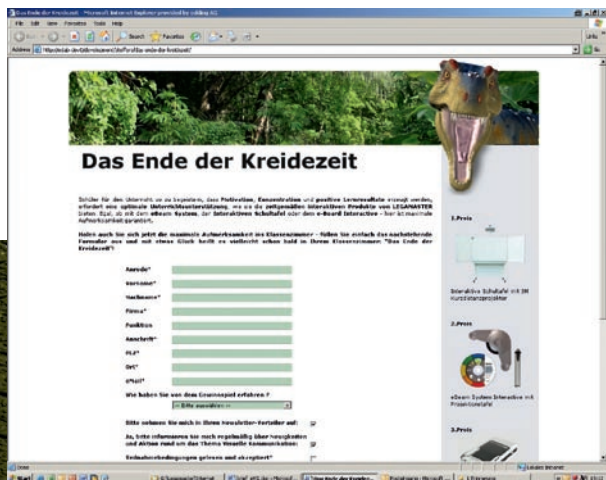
Das Ende der Kreidezeit

Anrede*
Vorname*
Nachname*
Firma*
Funktion
Anschrift*
PLZ*
Ort*
eMail*

Wie haben Sie von dem Gewinnspiel erfahren?
-- Bitte auswählen --

Bitte nehmen Sie mich in Ihren Newsletter-Verteiler auf:
Ja, bitte informieren Sie mich regelmäßig über Neuigkeiten und Aktionen rund um das Thema Visuelle Kommunikation:
Teilnahmebedingungen gelesen und akzeptiert*

1.Preis
Interaktive Schultafel mit 3M Kurzdistanzprojektor

2.Preis
eBeam System Interactive mit Präsentationstafel

3.Preis

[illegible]